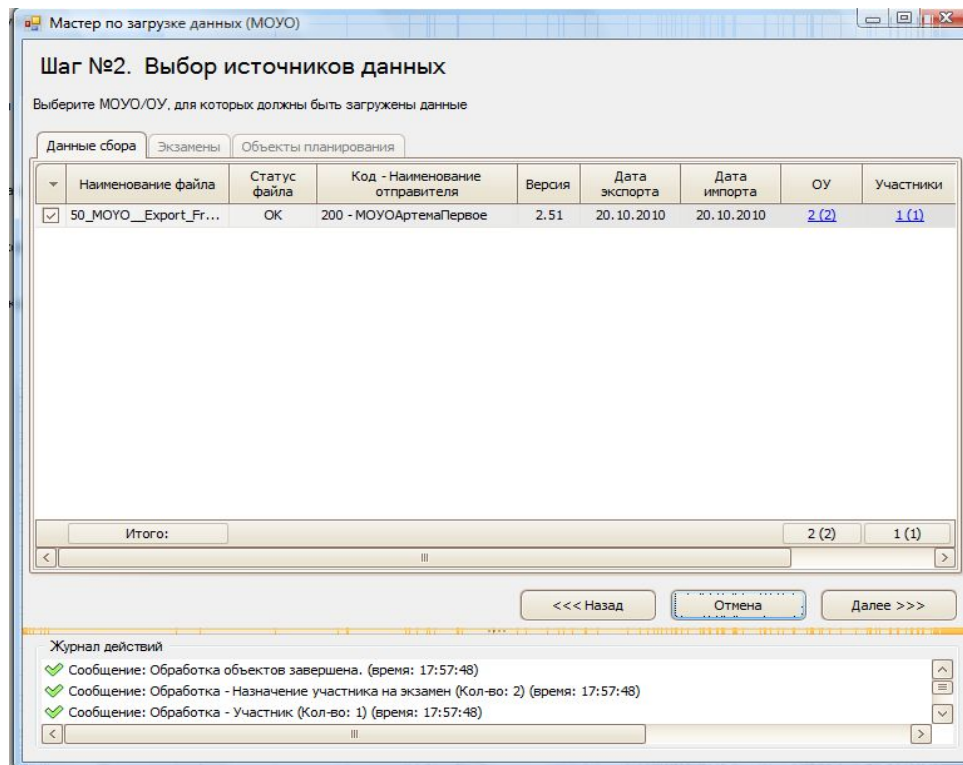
Мастер по загрузке данных (МОУО)

Шаг №2. Выбор источников данных

Выберите МОУО/ОУ, для которых должны быть загружены данные

Данные сбора | Экзамены | Объекты планирования

| | Наименование файла | Статус файла | Код - Наименование отправителя | Версия | Дата экспорта | Дата импорта | ОУ | Участники |
|---|---|---|---|---|---|---|---|---|
| ☑ | 50_MOYO__Export_Fr... | OK | 200 - МОУОАртемаПервое | 2.51 | 20.10.2010 | 20.10.2010 | 2 (2) | 1 (1) |
| | Итого: | | | | | | 2 (2) | 1 (1) |

<<< Назад | Отмена | Далее >>>

Журнал действий

Сообщение: Обработка объектов завершена. (время: 17:57:48)
Сообщение: Обработка - Назначение участника на экзамен (Кол-во: 2) (время: 17:57:48)
Сообщение: Обработка - Участник (Кол-во: 1) (время: 17:57:48)